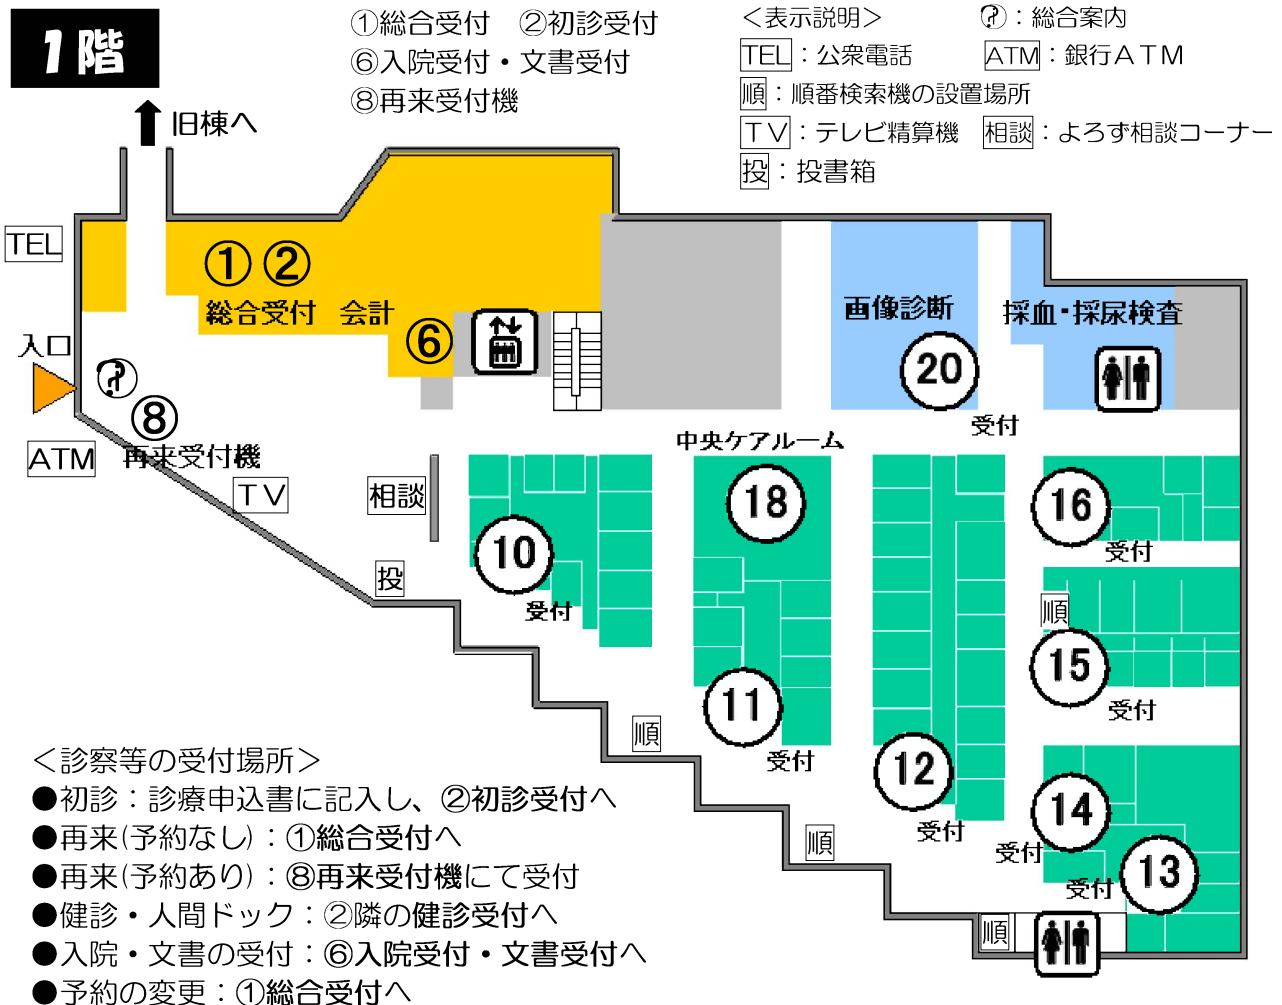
1階

①総合受付　②初診受付
⑥入院受付・文書受付
⑧再来受付機

＜表示説明＞
TEL：公衆電話
順：順番検索機の設置場所
ＴＶ：テレビ精算機
投：投書箱
?：総合案内
ATM：銀行ＡＴＭ
相談：よろず相談コーナー

旧棟へ

TEL
①②
総合受付　会計
⑥
画像診断
20
採血・採尿検査
入口
?
⑧
再来受付機
ATM
ＴＶ
相談
投
中央ケアルーム
18
10
受付
受付
16
受付
順
15
受付
11
受付
順
12
受付
14
受付
13
受付
順
順

＜診察等の受付場所＞
●初診：診療申込書に記入し、②初診受付へ
●再来（予約なし）：①総合受付へ
●再来（予約あり）：⑧再来受付機にて受付
●健診・人間ドック：②隣の健診受付へ
●入院・文書の受付：⑥入院受付・文書受付へ
●予約の変更：①総合受付へ